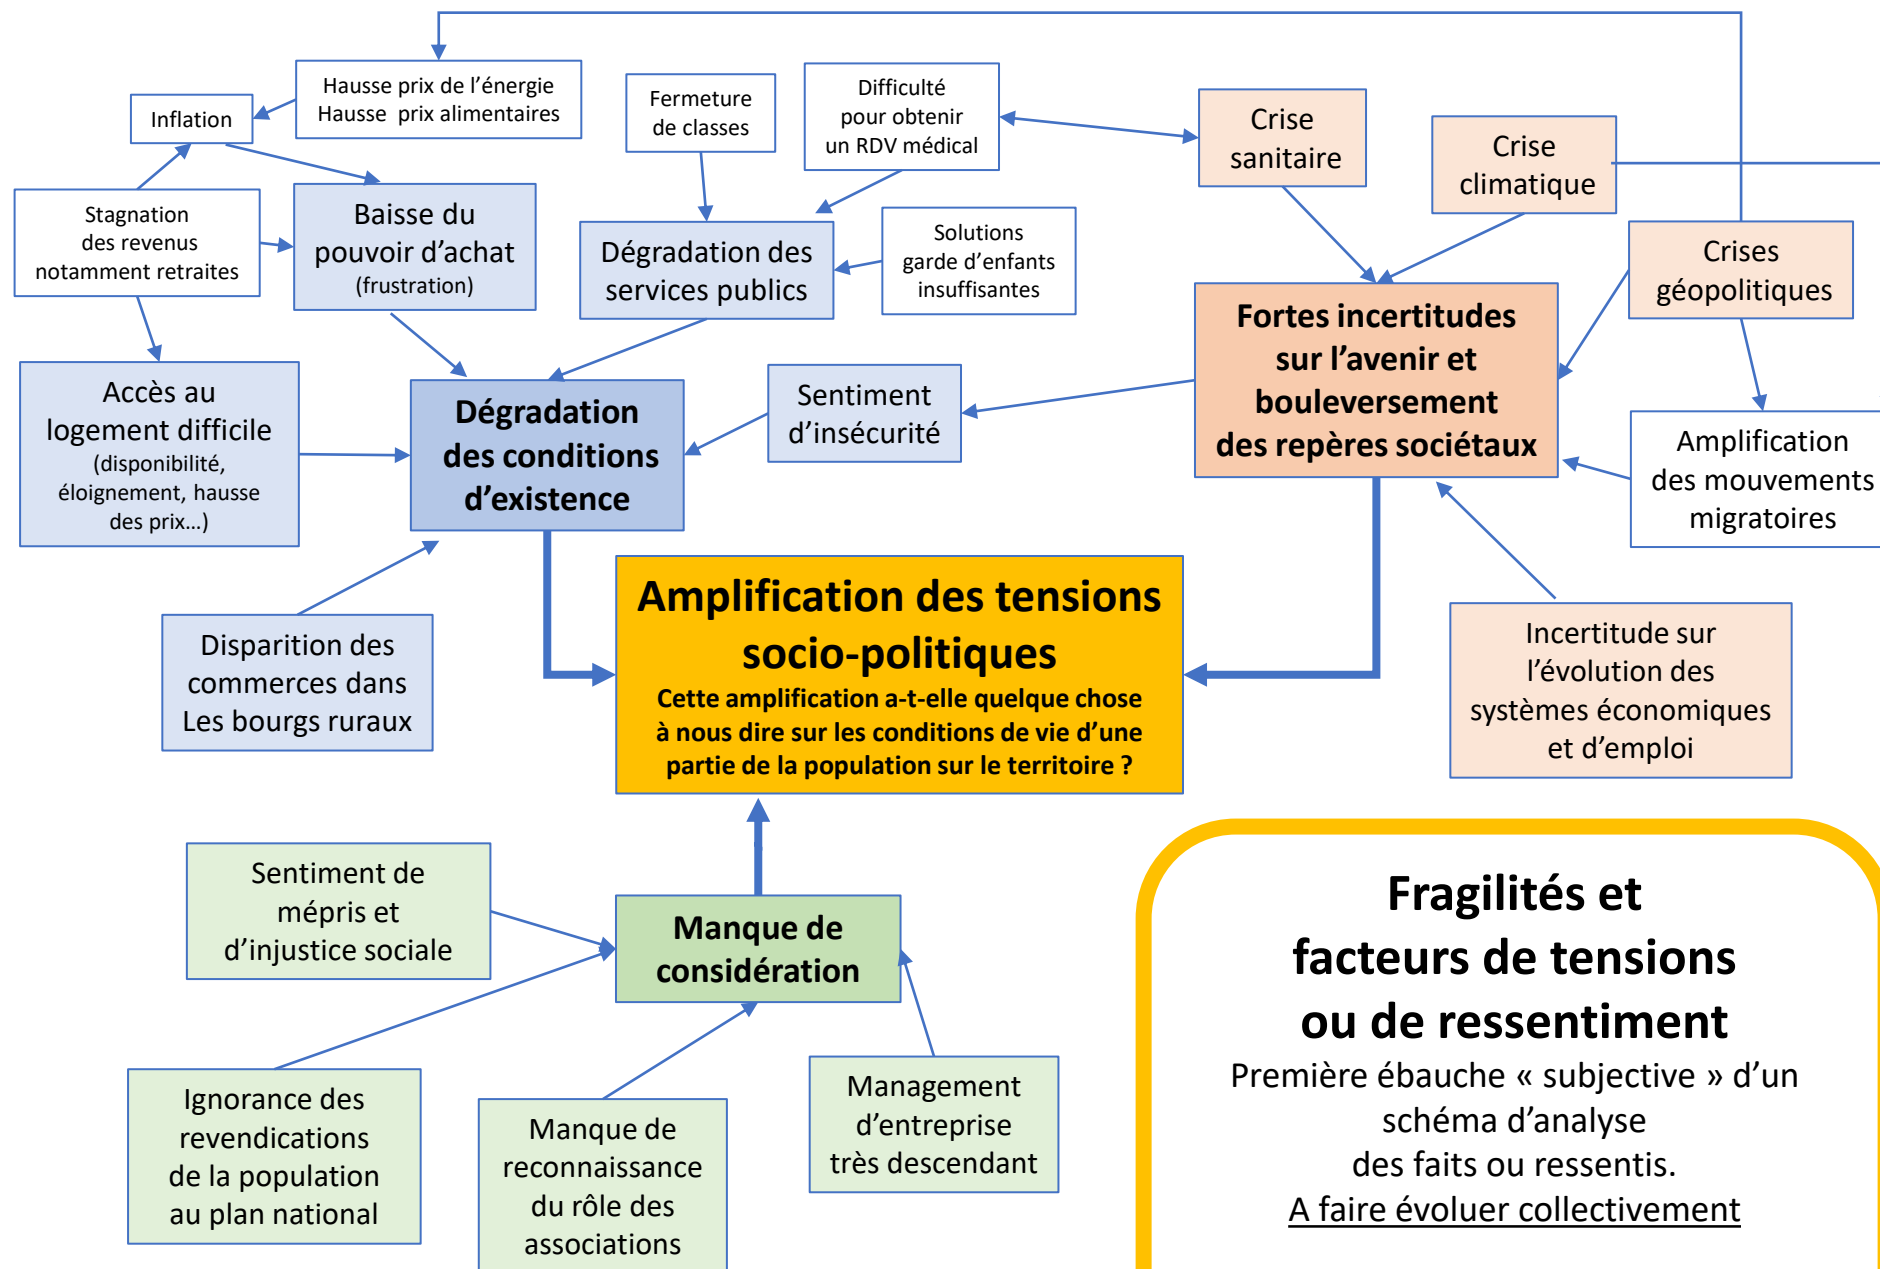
Hausse prix de l'énergie
Hausse prix alimentaires

Inflation

Fermeture de classes

Difficulté pour obtenir un RDV médical

Crise sanitaire

Crise climatique

Stagnation des revenus notamment retraites

Baisse du pouvoir d'achat (frustration)

Dégradation des services publics

Solutions garde d'enfants insuffisantes

Crises géopolitiques

Fortes incertitudes sur l'avenir et bouleversement des repères sociétaux

Accès au logement difficile (disponibilité, éloignement, hausse des prix…)

Dégradation des conditions d'existence

Sentiment d'insécurité

Amplification des mouvements migratoires

Amplification des tensions socio-politiques
Cette amplification a-t-elle quelque chose à nous dire sur les conditions de vie d'une partie de la population sur le territoire ?

Disparition des commerces dans Les bourgs ruraux

Incertitude sur l'évolution des systèmes économiques et d'emploi

Sentiment de mépris et d'injustice sociale

Manque de considération

Fragilités et facteurs de tensions ou de ressentiment
Première ébauche « subjective » d'un schéma d'analyse des faits ou ressentis.
A faire évoluer collectivement

Ignorance des revendications de la population au plan national

Manque de reconnaissance du rôle des associations

Management d'entreprise très descendant